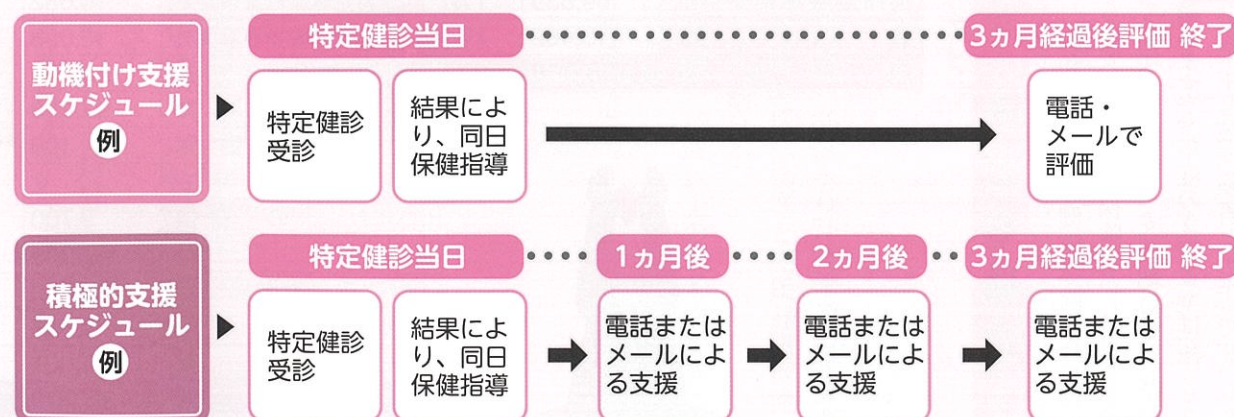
動機付け支援スケジュール
例

特定健診当日

3ヵ月経過後評価 終了

特定健診受診

結果により、同日保健指導

電話・メールで評価

積極的支援スケジュール
例

特定健診当日

1ヵ月後

2ヵ月後

3ヵ月経過後評価 終了

特定健診受診

結果により、同日保健指導

電話またはメールによる支援

電話またはメールによる支援

電話またはメールによる支援